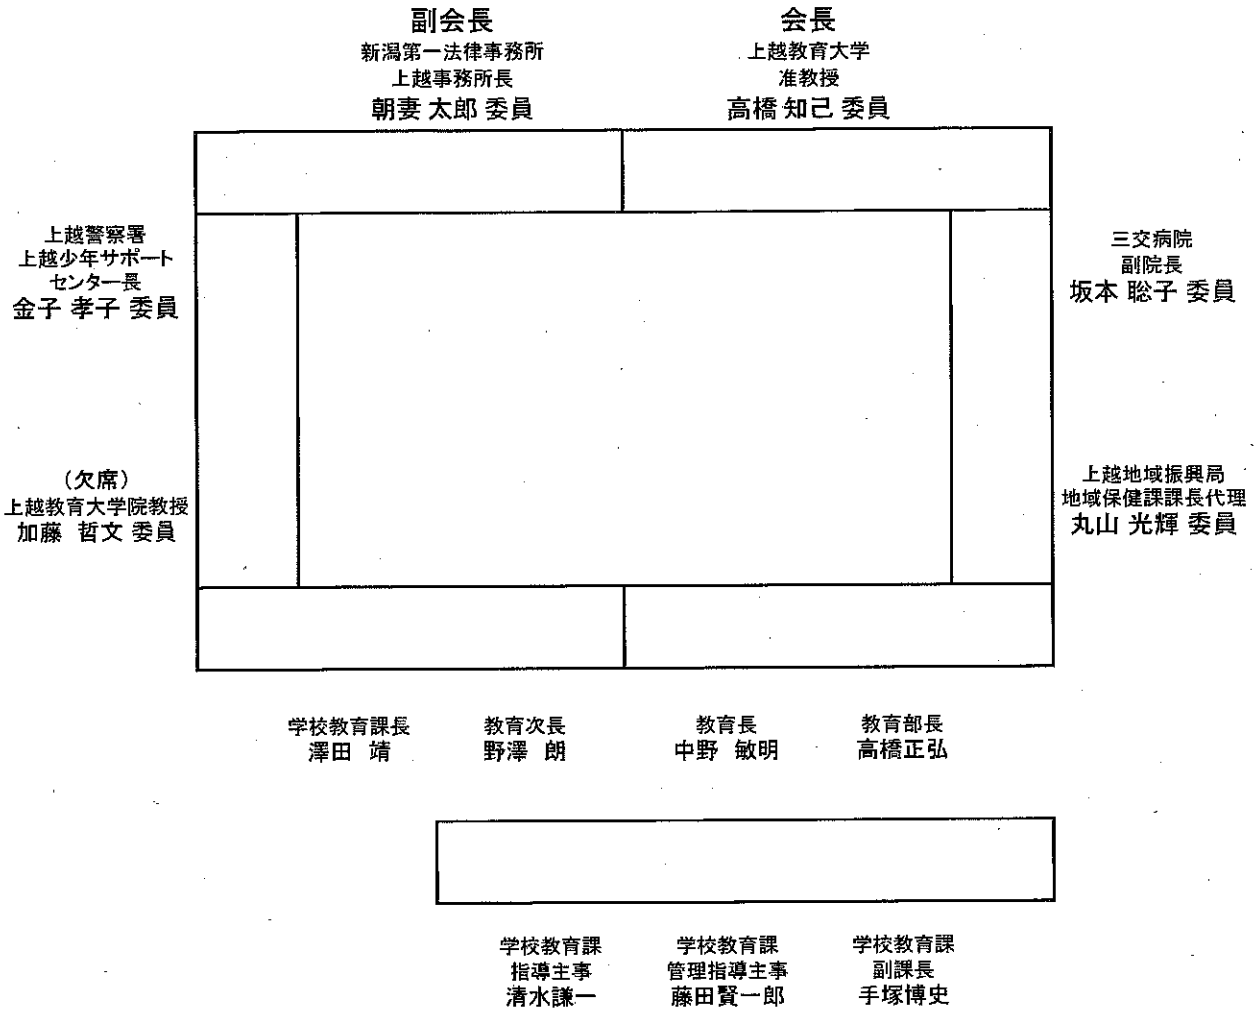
副会長
新潟第一法律事務所
上越事務所長
朝妻 太郎 委員

会長
上越教育大学
准教授
高橋 知己 委員

上越警察署
上越少年サポート
センター長
金子 孝子 委員

三交病院
副院長
坂本 聡子 委員

（欠席）
上越教育大学院教授
加藤 哲文 委員

上越地域振興局
地域保健課課長代理
丸山 光輝 委員

学校教育課長
澤田 靖

教育次長
野澤 朗

教育長
中野 敏明

教育部長
高橋正弘

学校教育課
指導主事
清水謙一

学校教育課
管理指導主事
藤田賢一郎

学校教育課
副課長
手塚博史